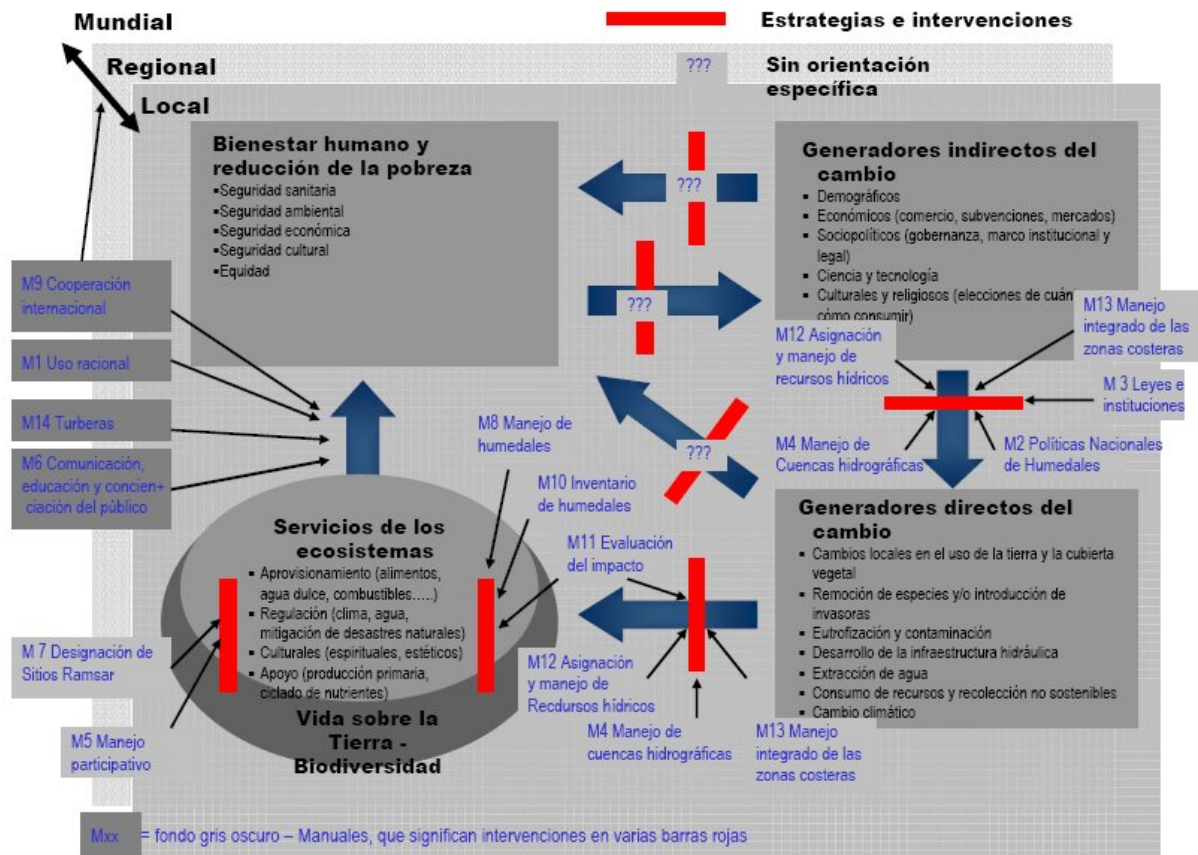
Mundial

Estrategias e intervenciones

Regional

???

Sin orientación específica

Local

Bienestar humano y reducción de la pobreza
▪Seguridad sanitaria
▪Seguridad ambiental
▪Seguridad económica
▪Seguridad cultural
▪Equidad

???

Generadores indirectos del cambio
▪ Demográficos
▪ Económicos (comercio, subvenciones, mercados)
▪ Sociopolíticos (gobernanza, marco institucional y legal)
▪ Ciencia y tecnología
▪ Culturales y religiosos (elecciones de cuán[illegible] cómo consumir)

???

M9 Cooperación internacional

M1 Uso racional

M14 Turberas

M6 Comunicación, educación y concien+ ciación del público

M13 Manejo integrado de las zonas costeras

M12 Asignación y manejo de recursos hídricos

M 3 Leyes e instituciones

M8 Manejo de humedales

???

M4 Manejo de Cuencas hidrográficas

M2 Políticas Nacionales de Humedales

M10 Inventario de humedales

Servicios de los ecosistemas
▪ Aprovisionamiento (alimentos, agua dulce, combustibles…..)
▪ Regulación (clima, agua, mitigación de desastres naturales)
▪ Culturales (espirituales, estéticos)
▪ Apoyo (producción primaria, ciclado de nutrientes)

Vida sobre la Tierra - Biodiversidad

M11 Evaluación del impacto

Generadores directos del cambio
▪ Cambios locales en el uso de la tierra y la cubierta vegetal
▪ Remoción de especies y/o introducción de invasoras
▪ Eutrofización y contaminación
▪ Desarrollo de la infraestructura hidráulica
▪ Extracción de agua
▪ Consumo de recursos y recolección no sostenibles
▪ Cambio climático

M 7 Designación de Sitios Ramsar

M5 Manejo participativo

M12 Asignación y manejo de Recdursos hídricos

M4 Manejo de cuencas hidrográficas

M13 Manejo integrado de las zonas costeras

Mxx = fondo gris oscuro – Manuales, que significan intervenciones en varias barras rojas